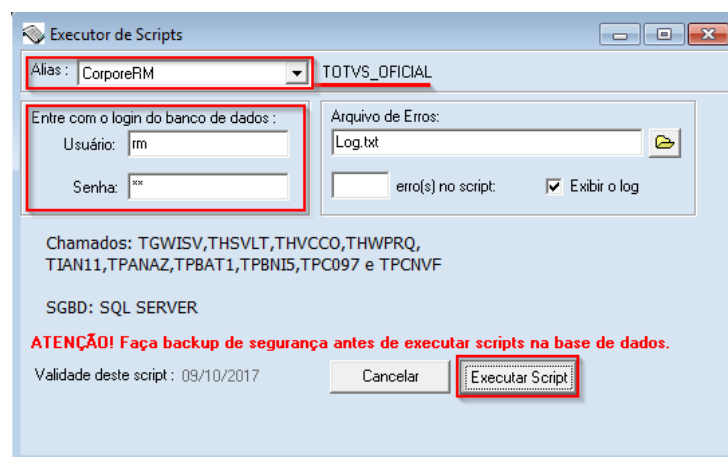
Executor de Scripts

Alias : CorporeRM

TOTVS_OFICIAL

Entre com o login do banco de dados :

Usuário: rm

Senha: **

Arquivo de Erros:

Log.txt

erro(s) no script:

Exibir o log

Chamados: TGWISV,THSVLT,THVCCO,THWPRQ, TIAN11,TPANAZ,TPBAT1,TPBNI5,TPC097 e TPCNVF

SGBD: SQL SERVER

ATENÇÃO! Faça backup de segurança antes de executar scripts na base de dados.

Validade deste script : 09/10/2017

Cancelar

Executar Script